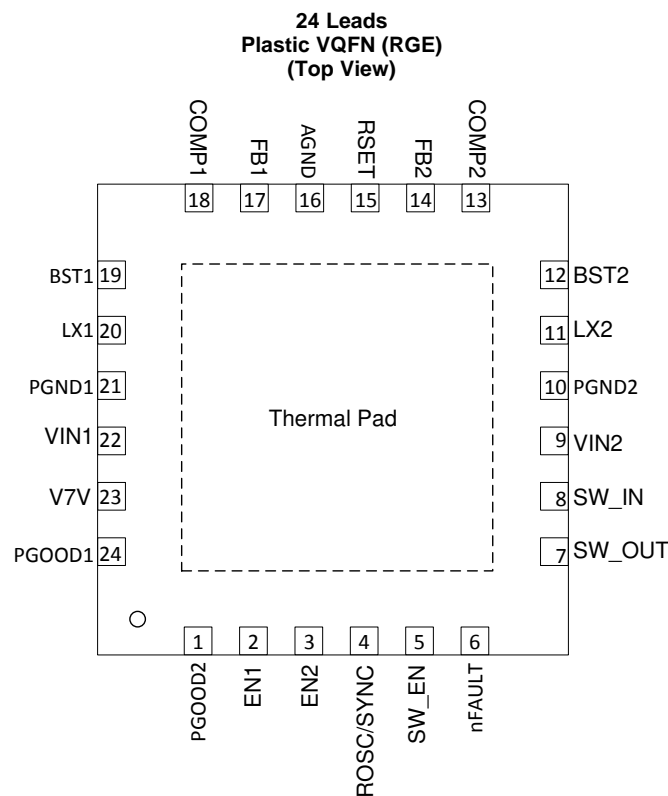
24 Leads
Plastic VQFN (RGE)
(Top View)

COMP1 FB1 AGND RSET FB2 COMP2

18 17 16 15 14 13

BST1 19
LX1 20
PGND1 21
VIN1 22
V7V 23
PGOOD1 24

12 BST2
11 LX2
10 PGND2
9 VIN2
8 SW_IN
7 SW_OUT

Thermal Pad

1 2 3 4 5 6

PGOOD2 EN1 EN2 ROSC/SYNC SW_EN nFAULT